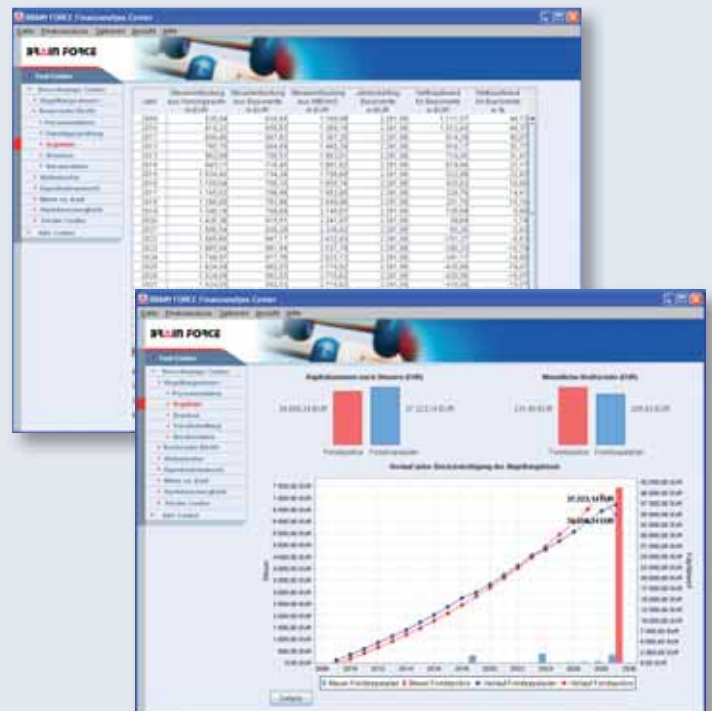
BRAIN FORCE Finanzanalyse Center

BRAIN FORCE

Tool Center

BRAIN FORCE Finanzanalyse Center

BRAIN FORCE

Tool Center

Kapitalsumme nach Steuern (EUR)

Monatliche Kostenrate (EUR)

Verlauf jeder Steuerersparnis des Kapitalsumme

37.223,14 EUR

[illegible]

Steuer

Fondspolice

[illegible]